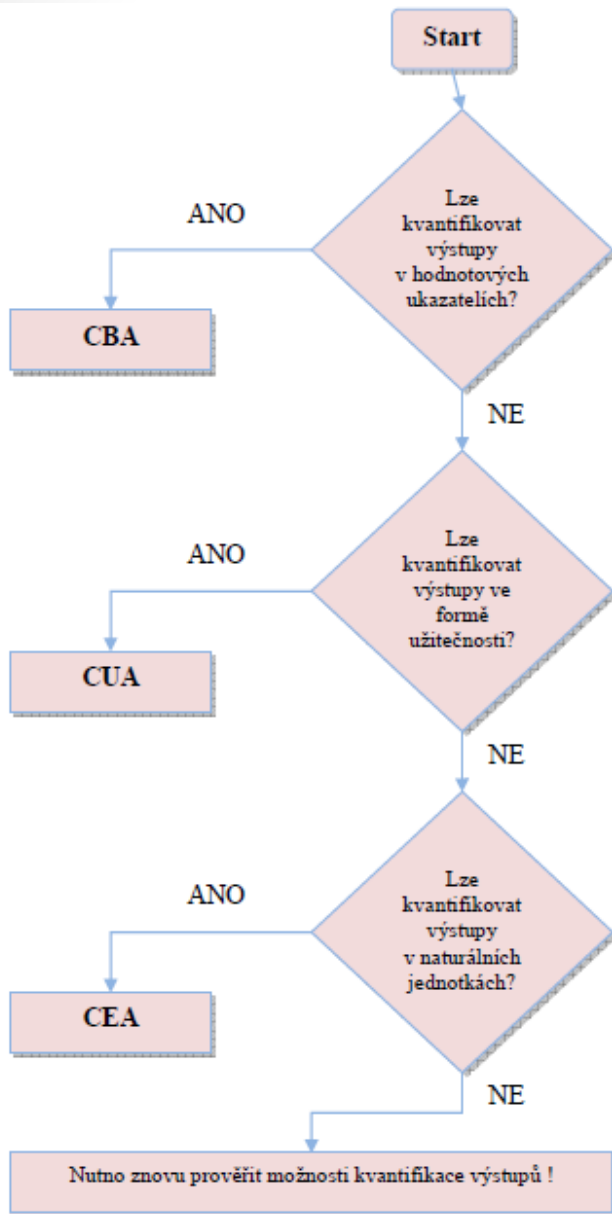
Start

Lze kvantifikovat výstupy v hodnotových ukazatelích?

ANO

CBA

NE

Lze kvantifikovat výstupy ve formě užitečnosti?

ANO

CUA

NE

Lze kvantifikovat výstupy v naturálních jednotkách?

ANO

CEA

NE

Nutno znovu prověřit možnosti kvantifikace výstupů !